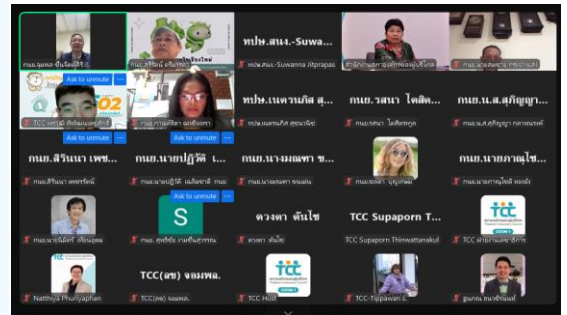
กนย.จุลพล ทับเนียมศรี

กนย.ภาวิณี ธนิยะ

ทปษ.สนจ.-Suwa...

ทปษ.สนจ.-Suwanna Jitprapas

Ask to unmute

TCC

ทปษ.เนตรนภิส สุ...

ทปษ.เนตรนภิส สุขนาน

กนย.รสนา โตสิต...

กนย.รสนา โตสิตระกูล

กนย.น.ส.สุกัญญา...

Ask to unmute

Ask to unmute

กนย.ศิรินนา เพชร...

กนย.นายปฏิวัติ เ...

กนย.นางมณฑา ข...

กนย.นายกานต์ไช...

S

ดวงตา ตันไช

TCC Supaporn T...

TCC Supaporn Thinwattanakul

Natthiya Phuriyapitan

TCC(ลข) จอมพล.

TCC(ลข) จอมพล.

TCC Host

TCC-Tippawan

Ask to unmute